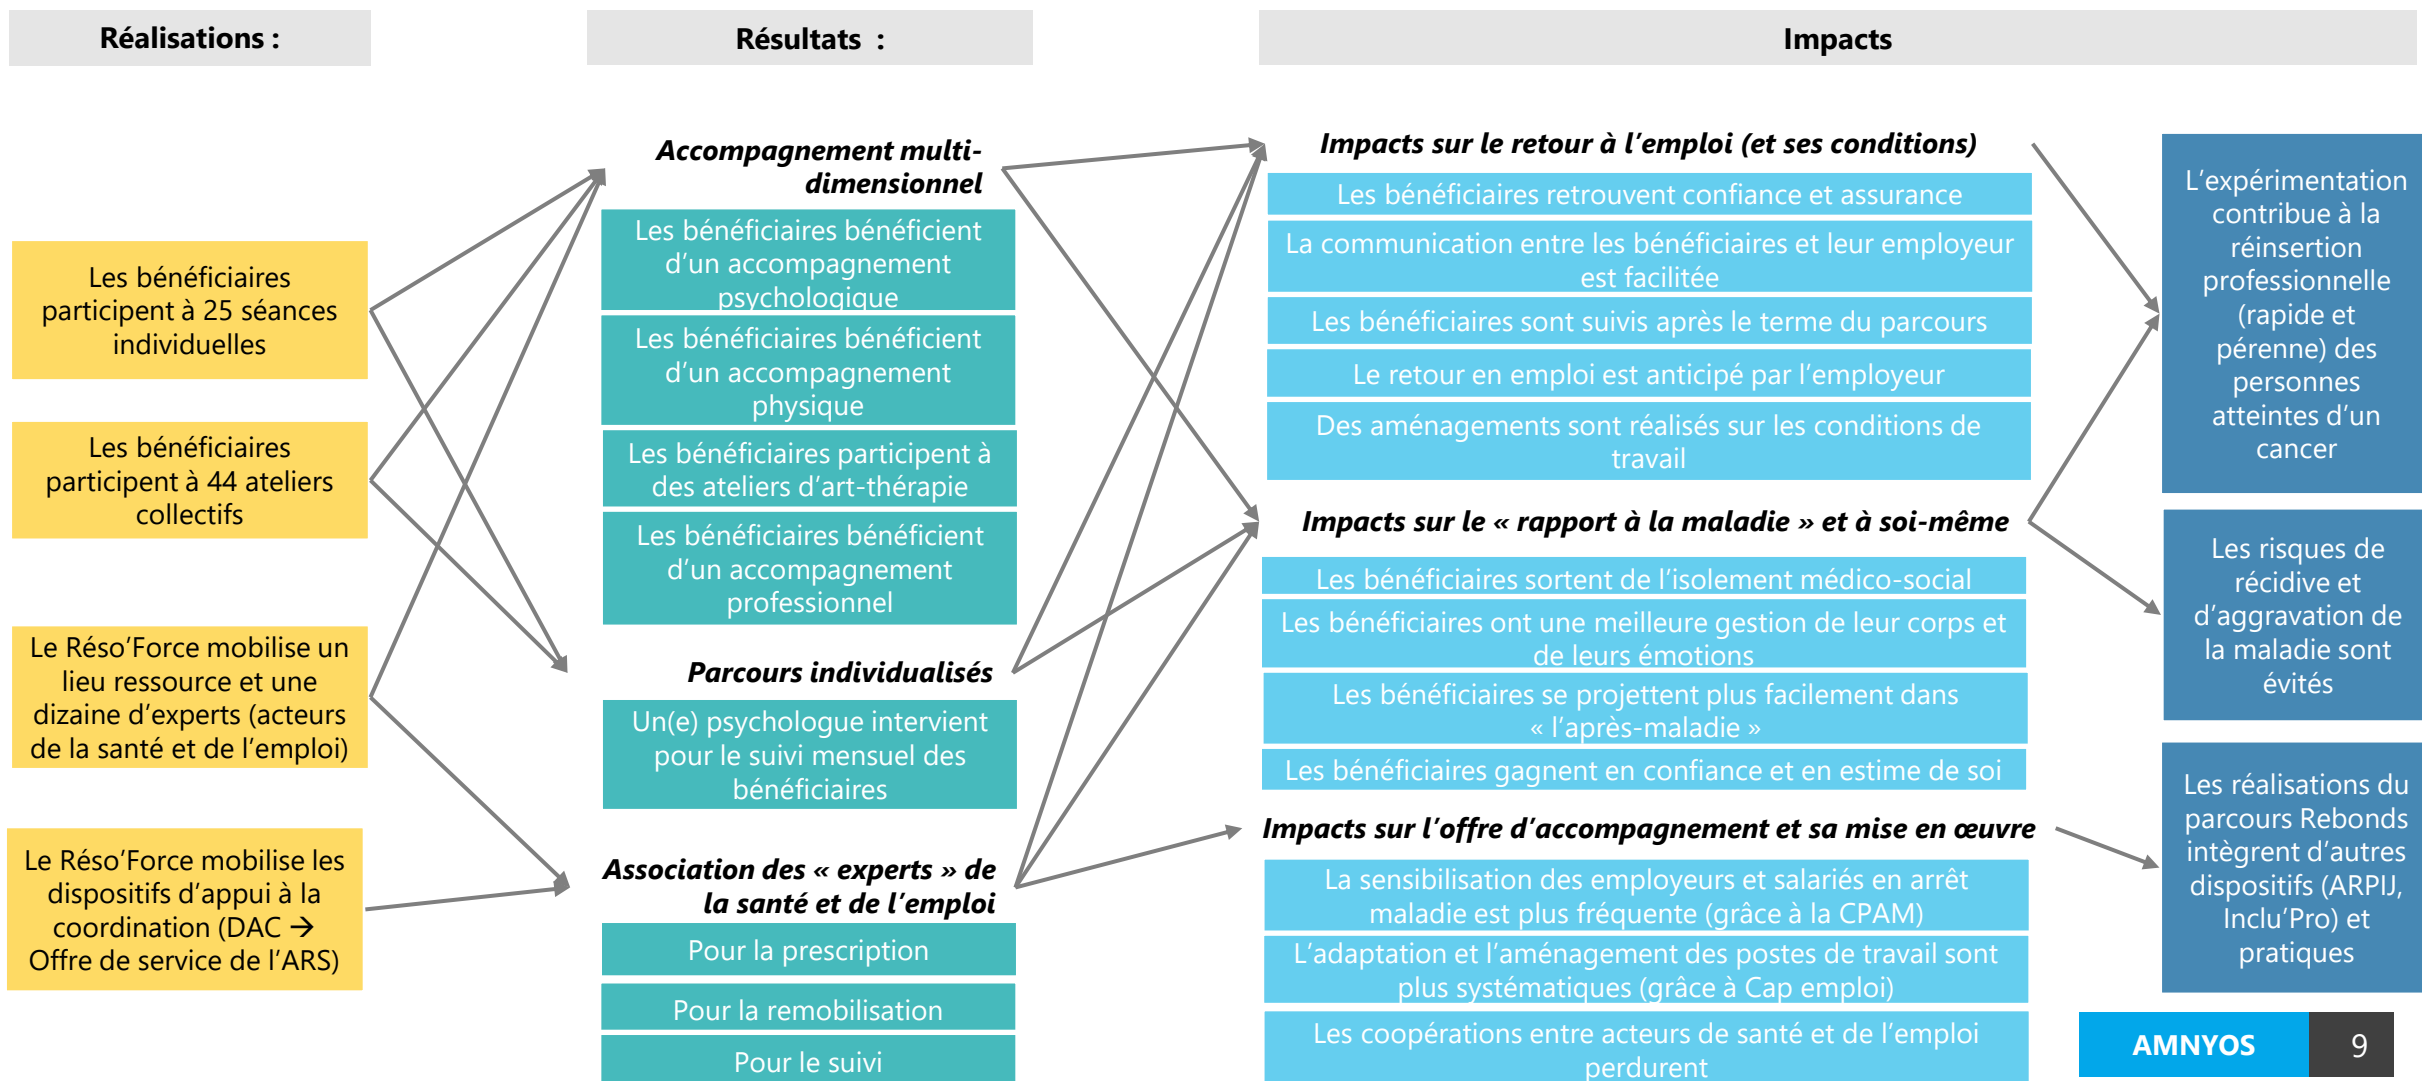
Réalisations :

Les bénéficiaires participent à 25 séances individuelles

Les bénéficiaires participent à 44 ateliers collectifs

Le Réso'Force mobilise un lieu ressource et une dizaine d'experts (acteurs de la santé et de l'emploi)

Le Réso'Force mobilise les dispositifs d'appui à la coordination (DAC → Offre de service de l'ARS)

Résultats :

Accompagnement multi-dimensionnel

Les bénéficiaires bénéficient d'un accompagnement psychologique

Les bénéficiaires bénéficient d'un accompagnement physique

Les bénéficiaires participent à des ateliers d'art-thérapie

Les bénéficiaires bénéficient d'un accompagnement professionnel

Parcours individualisés

Un(e) psychologue intervient pour le suivi mensuel des bénéficiaires

Association des « experts » de la santé et de l'emploi

Pour la prescription

Pour la remobilisation

Pour le suivi

Impacts

Impacts sur le retour à l'emploi (et ses conditions)

Les bénéficiaires retrouvent confiance et assurance

La communication entre les bénéficiaires et leur employeur est facilitée

Les bénéficiaires sont suivis après le terme du parcours

Le retour en emploi est anticipé par l'employeur

Des aménagements sont réalisés sur les conditions de travail

Impacts sur le « rapport à la maladie » et à soi-même

Les bénéficiaires sortent de l'isolement médico-social

Les bénéficiaires ont une meilleure gestion de leur corps et de leurs émotions

Les bénéficiaires se projettent plus facilement dans « l'après-maladie »

Les bénéficiaires gagnent en confiance et en estime de soi

Impacts sur l'offre d'accompagnement et sa mise en œuvre

La sensibilisation des employeurs et salariés en arrêt maladie est plus fréquente (grâce à la CPAM)

L'adaptation et l'aménagement des postes de travail sont plus systématiques (grâce à Cap emploi)

Les coopérations entre acteurs de santé et de l'emploi perdurent

L'expérimentation contribue à la réinsertion professionnelle (rapide et pérenne) des personnes atteintes d'un cancer

Les risques de récidive et d'aggravation de la maladie sont évités

Les réalisations du parcours Rebonds intègrent d'autres dispositifs (ARPIJ, Inclu'Pro) et pratiques

AMNYOS 9